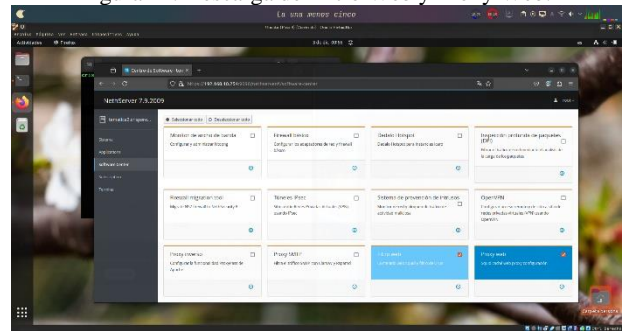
Lo una menos cinco

Actividades

NethServer 7.9.2009

Seleccionar todo
Deseleccionar todo

Sistema
Aplicaciones
Software Center

Monitor de ancho de banda
Configurar y ver Ntopng

Firewall básico
Configurar las reglas de red y firewall

Gestión Hotspot

Inspección profunda de paquetes (DPI)

Firewall migration tool

Túneles IPsec

Sistema de prevención de intrusos

OpenVPN

Proxy inverso

Proxy SMTP

Proxy web